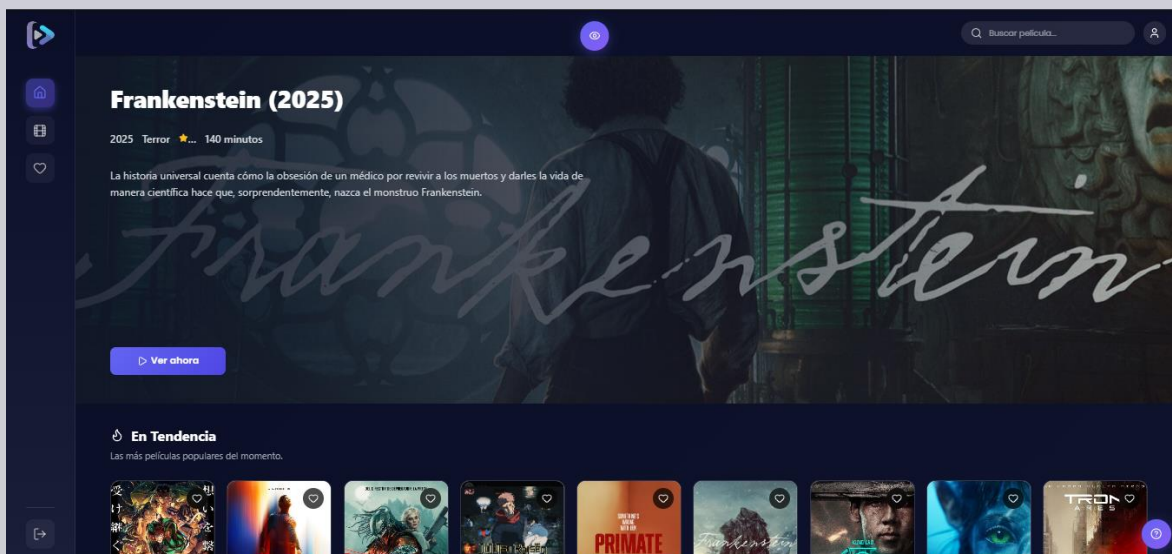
Buscar película...

Frankenstein (2025)

2025 Terror ★... 140 minutos

La historia universal cuenta cómo la obsesión de un médico por revivir a los muertos y darles la vida de manera científica hace que, sorprendentemente, nazca el monstruo Frankenstein.

Frankenstein

Ver ahora

En Tendencia

Las más películas populares del momento.

PRIMATE

Frankenstein

TRON ARES